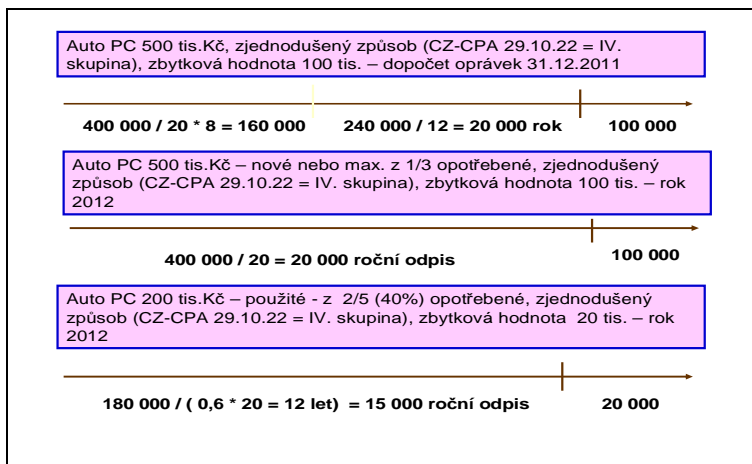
Auto PC 500 tis.Kč, zjednodušený způsob (CZ-CPA 29.10.22 = IV. skupina), zbytková hodnota 100 tis. – dopočet oprávek 31.12.2011

400 000 / 20 * 8 = 160 000

240 000 / 12 = 20 000 rok

100 000

Auto PC 500 tis.Kč – nové nebo max. z 1/3 opotřebené, zjednodušený způsob (CZ-CPA 29.10.22 = IV. skupina), zbytková hodnota 100 tis. – rok 2012

400 000 / 20 = 20 000 roční odpis

100 000

Auto PC 200 tis.Kč – použité - z 2/5 (40%) opotřebené, zjednodušený způsob (CZ-CPA 29.10.22 = IV. skupina), zbytková hodnota 20 tis. – rok 2012

180 000 / ( 0,6 * 20 = 12 let) = 15 000 roční odpis

20 000